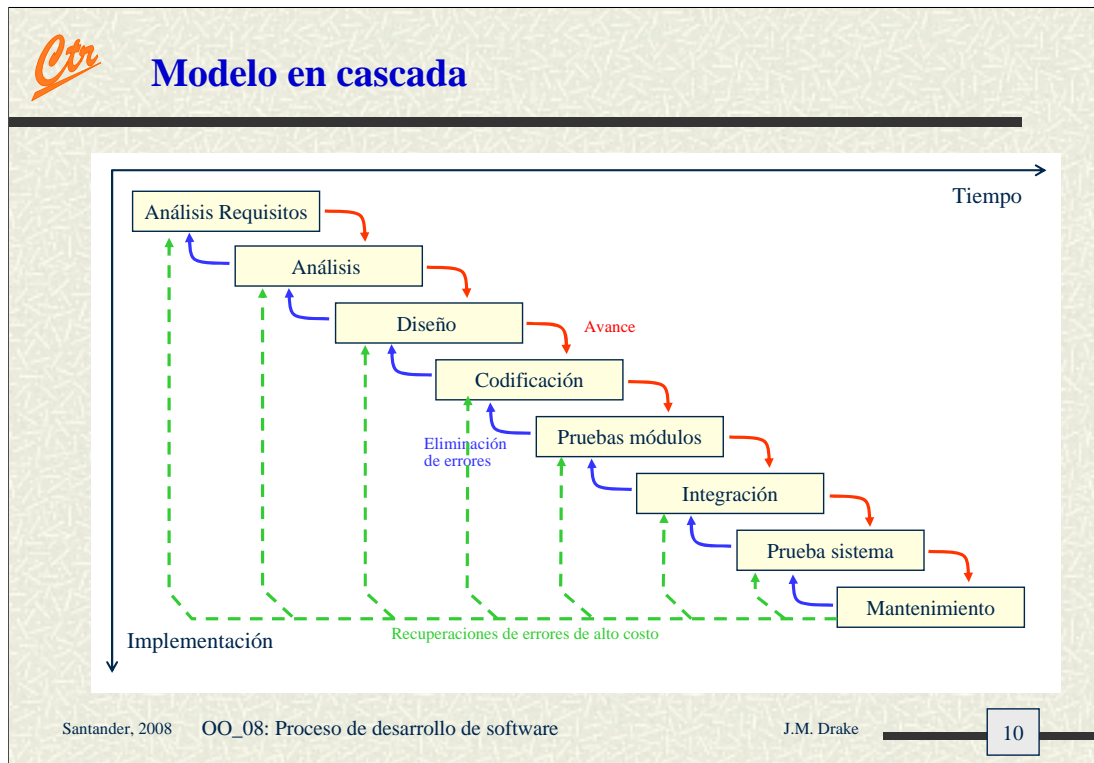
Ctr

Modelo en cascada

Tiempo

Análisis Requisitos

Análisis

Diseño

Avance

Codificación

Eliminación de errores

Pruebas módulos

Integración

Prueba sistema

Mantenimiento

Implementación

Recuperaciones de errores de alto costo

Santander, 2008 OO_08: Proceso de desarrollo de software J.M. Drake 10